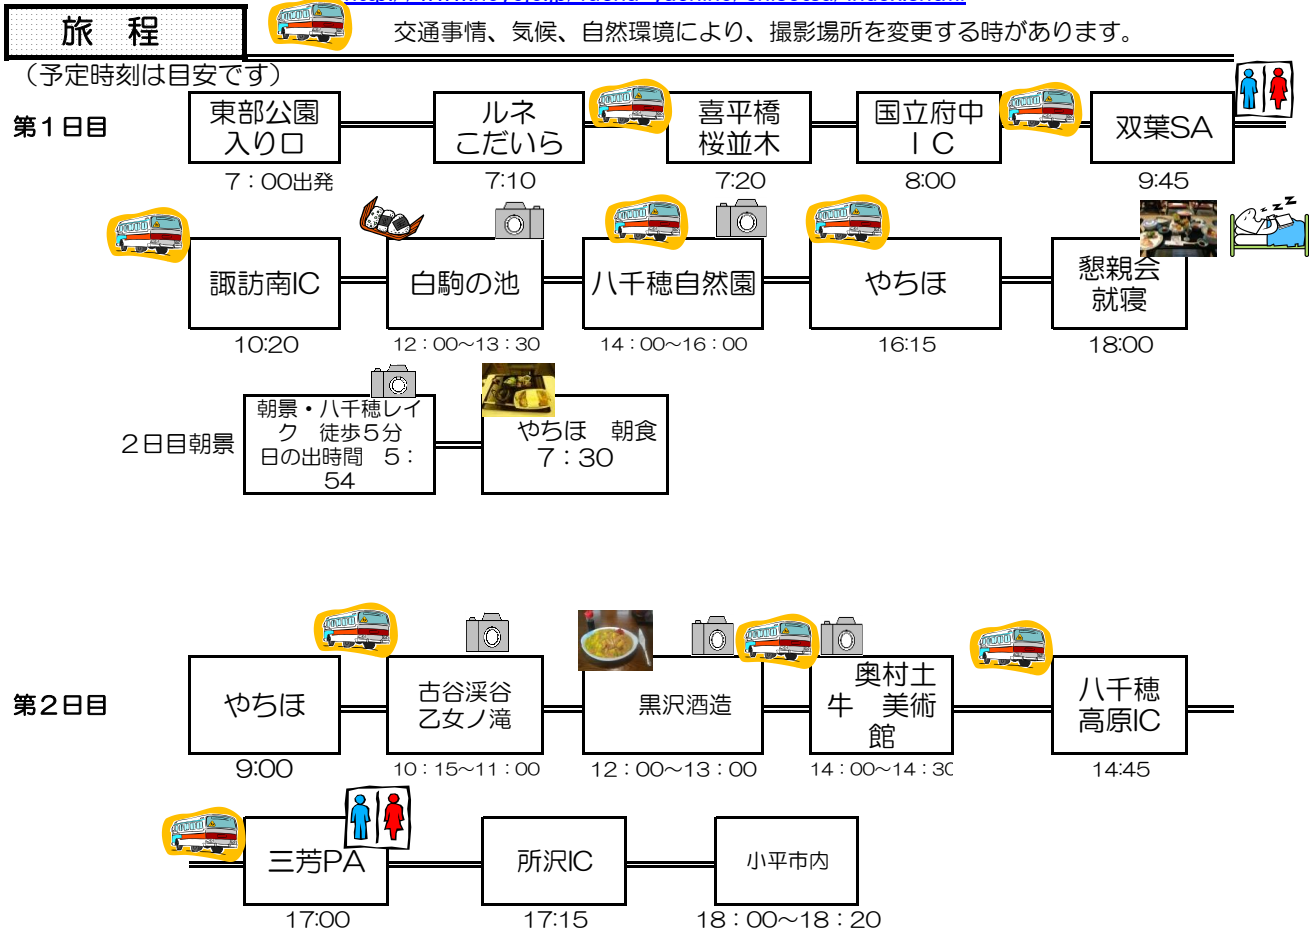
旅　程

交通事情、気候、自然環境により、撮影場所を変更する時があります。

（予定時刻は目安です）

第１日目

東部公園入り口
７：00出発

ルネこだいら
7:10

喜平橋桜並木
7:20

国立府中ＩＣ
8:00

双葉SA
9:45

諏訪南IC
10:20

白駒の池
12：00～13：30

八千穂自然園
14：00～16：00

やちほ
16:15

懇親会就寝
18:00

２日目朝景

朝景・八千穂レイク　徒歩５分
日の出時間　５：54

やちほ　朝食
７：30

第２日目

やちほ
9:00

古谷渓谷乙女ノ滝
10：15～11：00

黒沢酒造
12：00～13：00

奥村土牛　美術館
14：00～14：3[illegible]

八千穂高原IC
14:45

三芳PA
17:00

所沢IC
17:15

小平市内
18：00～18：20